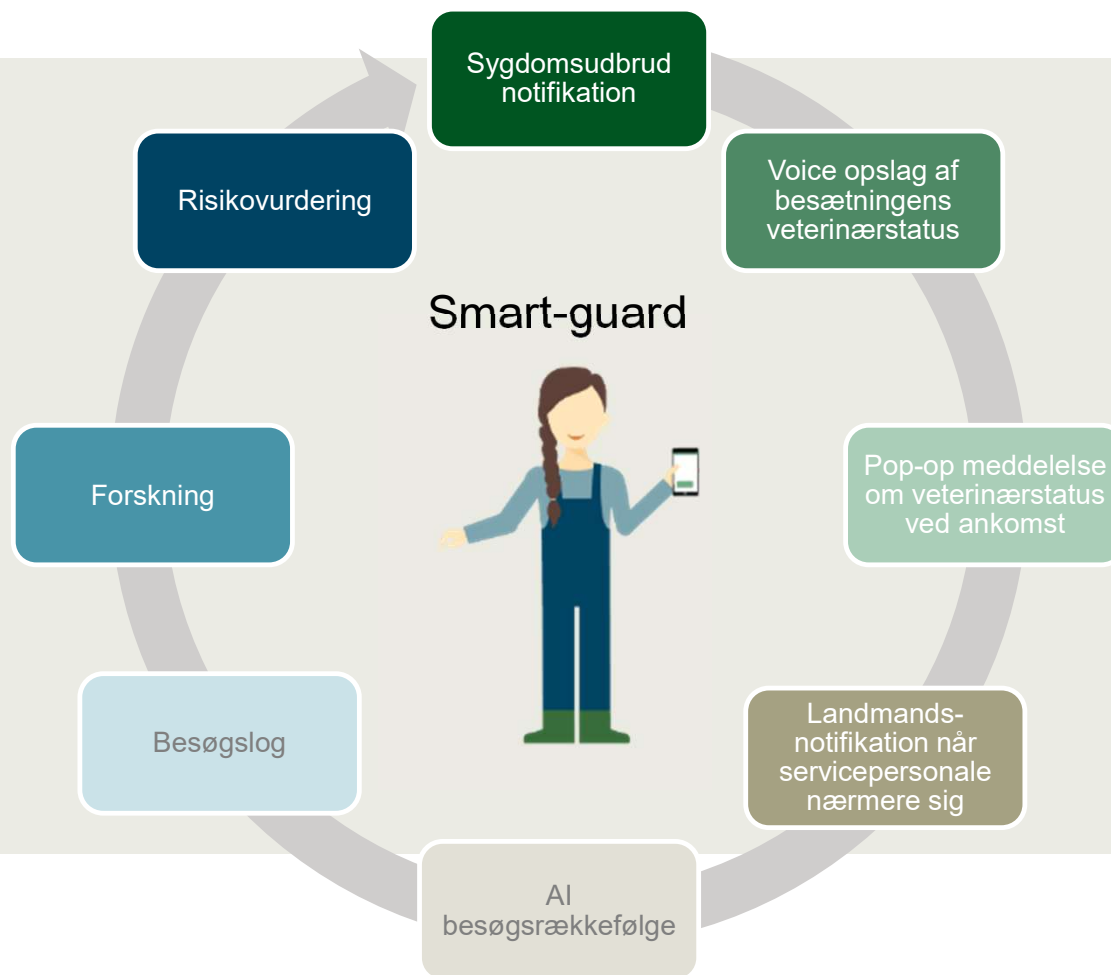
Sygdomsudbrud notifikation

Voice opslag af besætningens veterinærstatus

Pop-op meddelelse om veterinærstatus ved ankomst

Landmandsnotifikation når servicepersonale nærmere sig

AI besøgsrækkefølge

Besøgslog

Forskning

Risikovurdering

Smart-guard